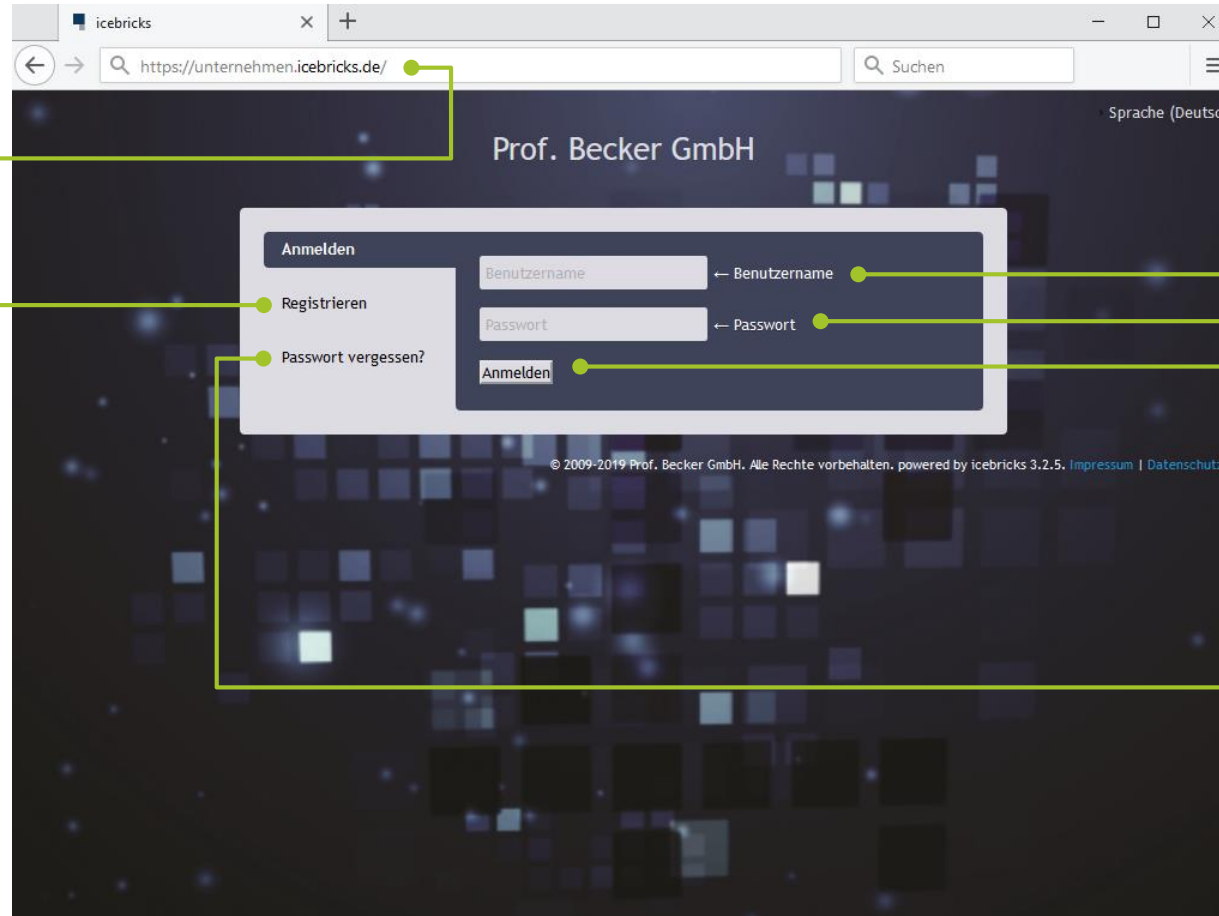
icebricks

https://unternehmen.icebricks.de/

Suchen

Sprache (Deutsc

Prof. Becker GmbH

Anmelden

Registrieren

Passwort vergessen?

Benutzername

← Benutzername

Passwort

← Passwort

Anmelden

© 2009-2019 Prof. Becker GmbH. Alle Rechte vorbehalten. powered by icebricks 3.2.5. Impressum | Datenschutz